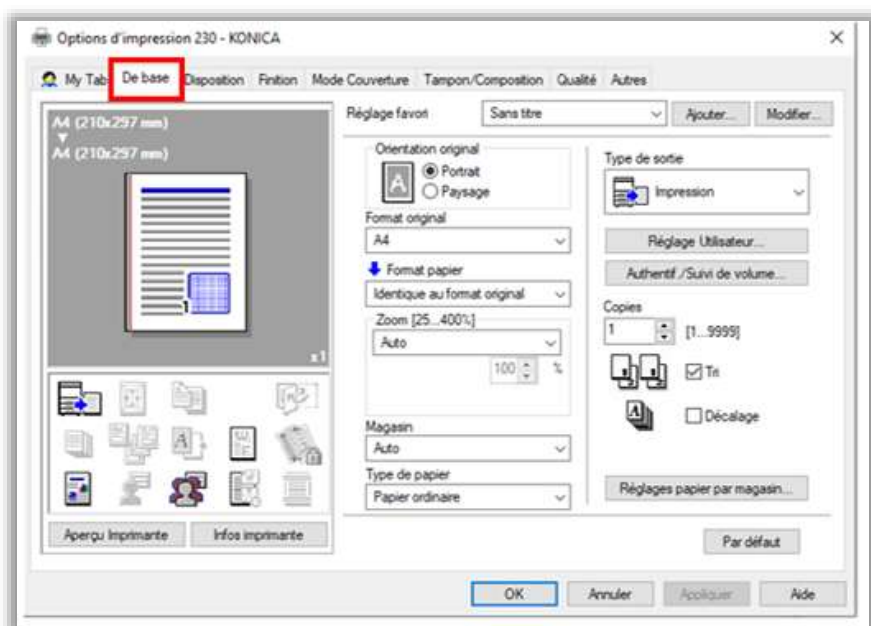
Options d'impression 230 - KONICA

×

My Tab | De base | Disposition | Finition | Mode Couverture | Tampon/Composition | Qualité | Autres

A4 (210x297 mm)
A4 (210x297 mm)

1

x1

Réglage favori
Sans titre
Ajouter...
Modifier...

Orientation original
Portrait
Paysage

Format original
A4

Format papier
Identique au format original

Zoom [25...400%]
Auto
100
%

Magasin
Auto

Type de papier
Papier ordinaire

Type de sortie
Impression

Réglage Utilisateur...

Authentif./Suivi de volume...

Copies
1
[1...9999]

Tri

Décalage

Réglages papier par magasin...

Aperçu Imprimante
Infos imprimante

Par défaut

OK
Annuler
Appliquer
Aide